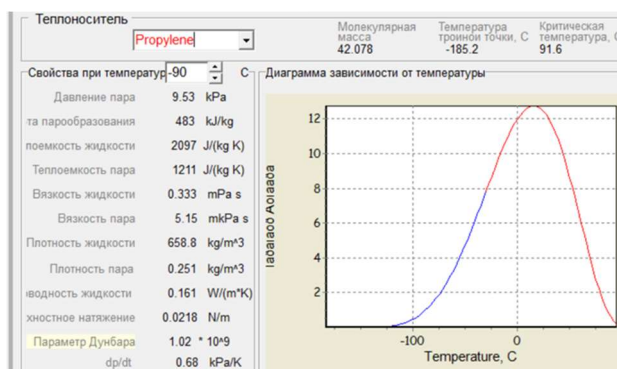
Теплоноситель
Propylene

Молекулярная масса
42.078

Температура тройной точки, С
-185.2

Критическая температура, С
91.6

Свойства при температур -90 С

Давление пара 9.53 kPa
та парообразования 483 kJ/kg
оемкость жидкости 2097 J/(kg K)
Теплоемкость пара 1211 J/(kg K)
Вязкость жидкости 0.333 mPa s
Вязкость пара 5.15 mkPa s
Плотность жидкости 658.8 kg/m^3
Плотность пара 0.251 kg/m^3
водность жидкости 0.161 W/(m*K)
хностное натяжение 0.0218 N/m
Параметр Дунбара 1.02 * 10^9
dp/dt 0.68 kPa/K

Диаграмма зависимости от температуры

12
10
8
6
4
2
-100
0
Temperature, C
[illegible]